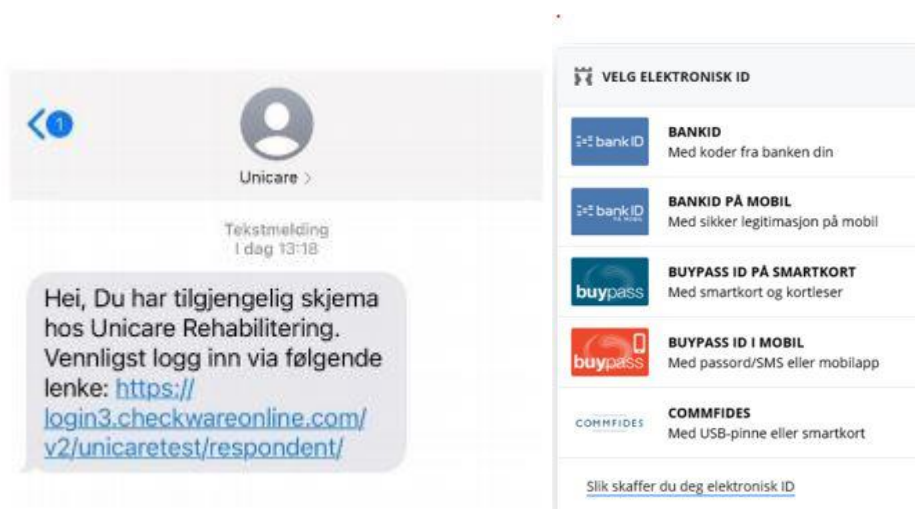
1

Unicare >

Tekstmelding
I dag 13:18

Hei, Du har tilgjengelig skjema hos Unicare Rehabilitering. Vennligst logg inn via følgende lenke: https://login3.checkwareonline.com/v2/unicaretest/respondent/

VELG ELEKTRONISK ID

bankID
BANKID
Med koder fra banken din

bankID PÅ MOBIL
BANKID PÅ MOBIL
Med sikker legitimasjon på mobil

buypass
BUYPASS ID PÅ SMARTKORT
Med smartkort og kortleser

buypass
BUYPASS ID I MOBIL
Med passord/SMS eller mobilapp

COMMFIDES
COMMFIDES
Med USB-pinne eller smartkort

Slik skaffer du deg elektronisk ID